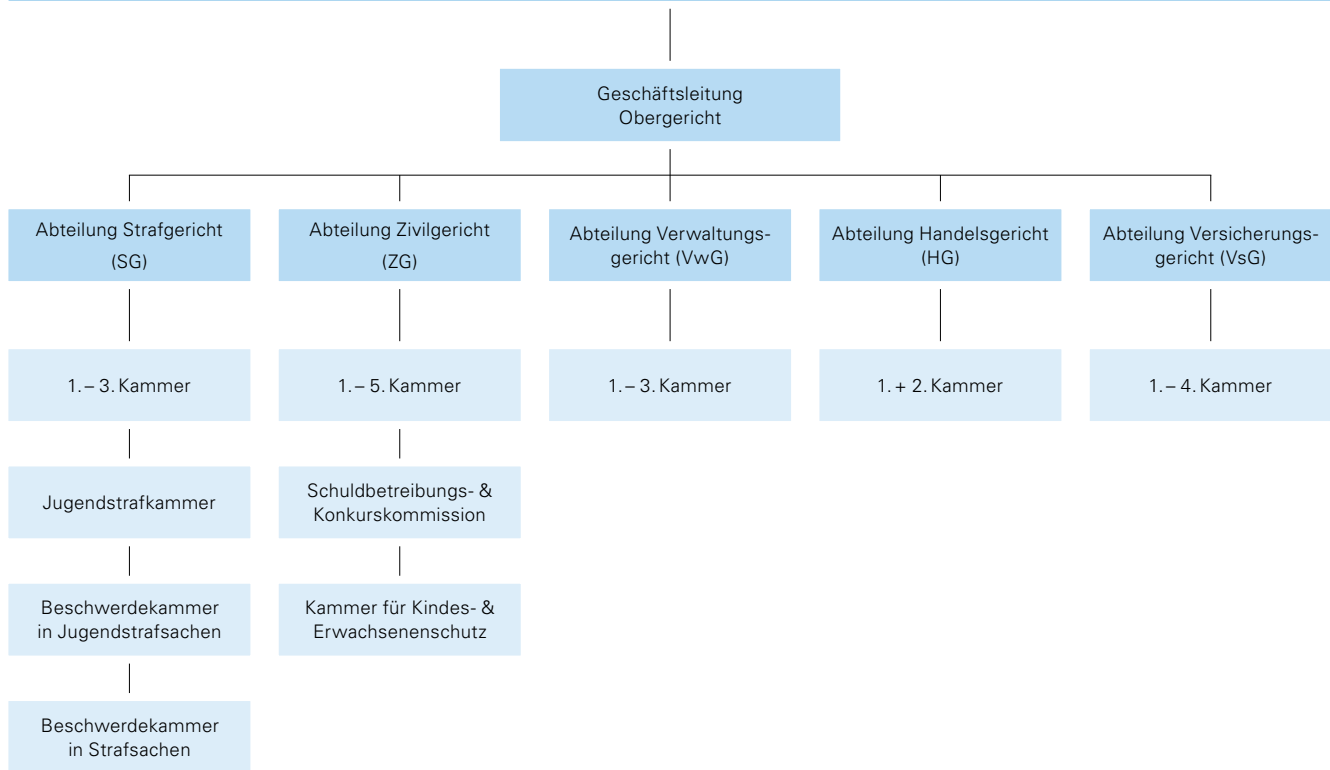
Geschäftsleitung Obergericht

Abteilung Strafgericht (SG)

1. – 3. Kammer

Jugendstrafkammer

Beschwerdekammer in Jugendstrafsachen

Beschwerdekammer in Strafsachen

Abteilung Zivilgericht (ZG)

1. – 5. Kammer

Schuldbetreibungs- & Konkurskommission

Kammer für Kindes- & Erwachsenenschutz

Abteilung Verwaltungsgericht (VwG)

1. – 3. Kammer

Abteilung Handelsgericht (HG)

1. + 2. Kammer

Abteilung Versicherungsgericht (VsG)

1. – 4. Kammer